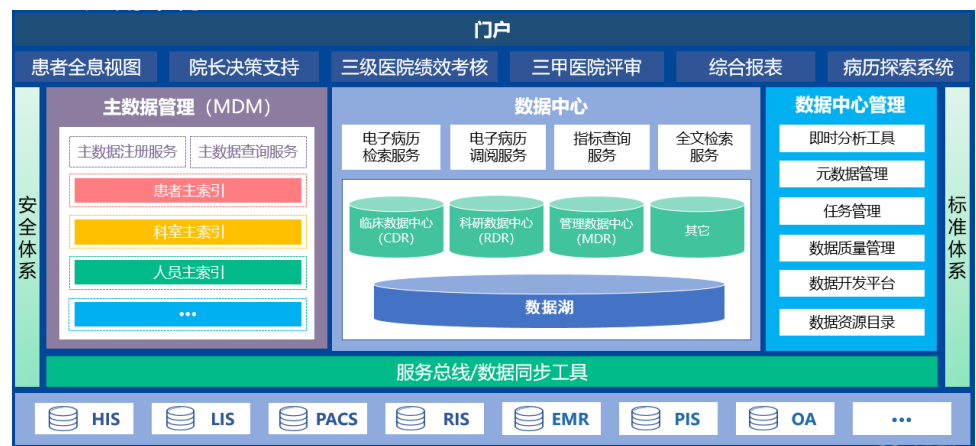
门户

患者全息视图
院长决策支持
三级医院绩效考核
三甲医院评审
综合报表
病历探索系统

安全体系

主数据管理（MDM）
主数据注册服务
主数据查询服务
患者主索引
科室主索引
人员主索引
•••

数据中心
电子病历检索服务
电子病历调阅服务
指标查询服务
全文检索服务
临床数据中心（CDR）
科研数据中心（RDR）
管理数据中心（MDR）
其它
数据湖

数据中心管理
即时分析工具
元数据管理
任务管理
数据质量管理
数据开发平台
数据资源目录

标准体系

服务总线/数据同步工具

HIS
LIS
PACS
RIS
EMR
PIS
OA
•••